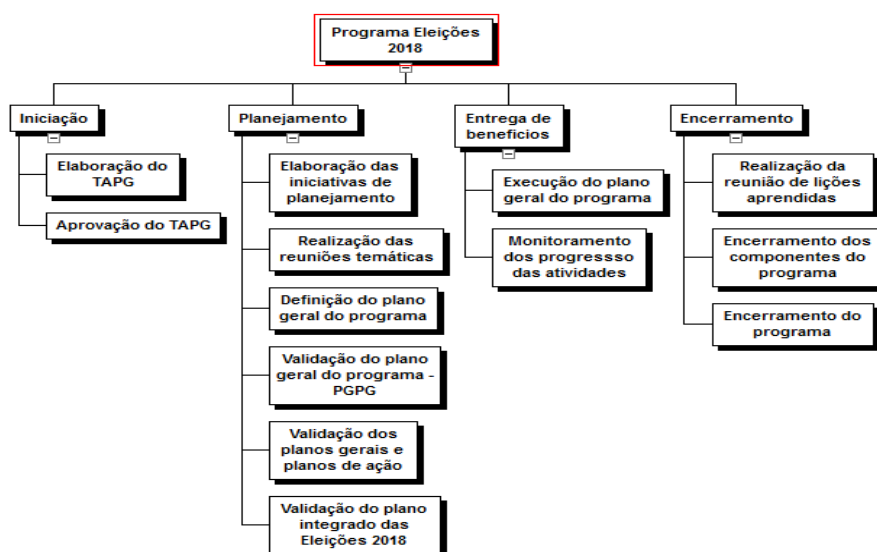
Programa Eleições 2018

Iniciação

Elaboração do TAPG

Aprovação do TAPG

Planejamento

Elaboração das iniciativas de planejamento

Realização das reuniões temáticas

Definição do plano geral do programa

Validação do plano geral do programa - PGPG

Validação dos planos gerais e planos de ação

Validação do plano integrado das Eleições 2018

Entrega de benefícios

Execução do plano geral do programa

Monitoramento dos progressso das atividades

Encerramento

Realização da reunião de lições aprendidas

Encerramento dos componentes do programa

Encerramento do programa